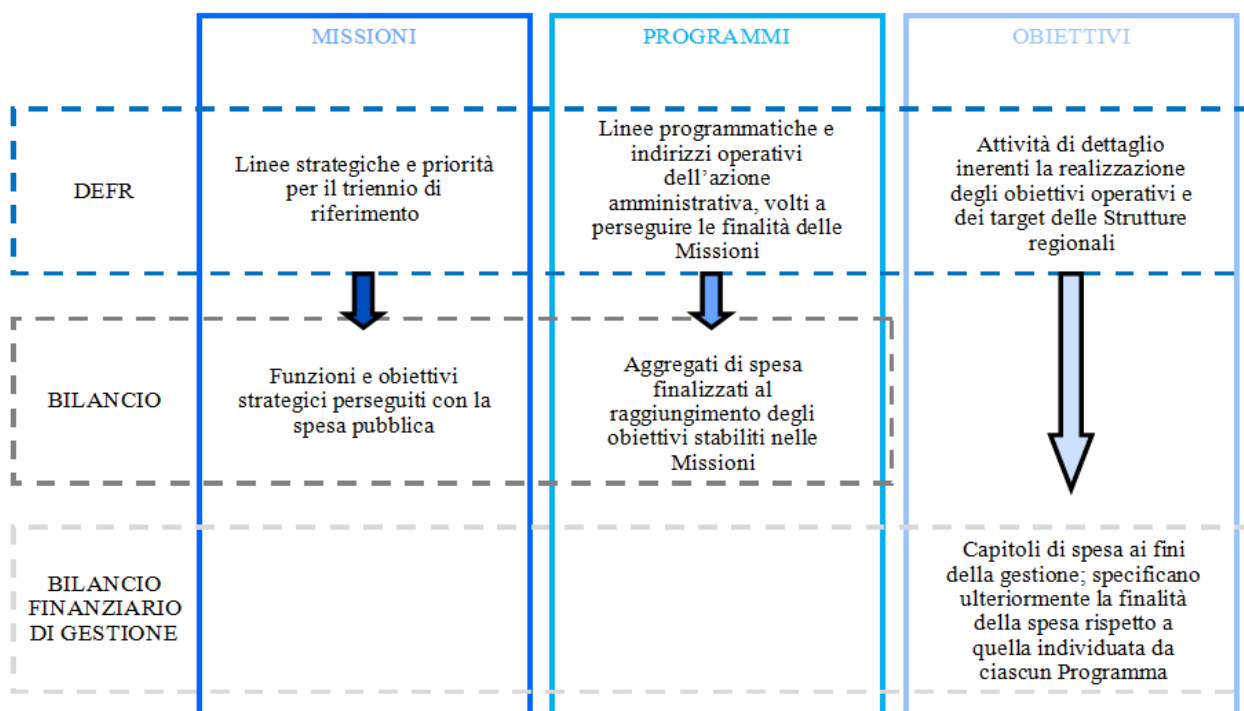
| | MISSIONI | PROGRAMMI | OBIETTIVI |
|---|---|---|---|
| DEFR | Linee strategiche e priorità per il triennio di riferimento | Linee programmatiche e indirizzi operativi dell'azione amministrativa, volti a perseguire le finalità delle Missioni | Attività di dettaglio inerenti la realizzazione degli obiettivi operativi e dei target delle Strutture regionali |
| BILANCIO | Funzioni e obiettivi strategici perseguiti con la spesa pubblica | Aggregati di spesa finalizzati al raggiungimento degli obiettivi stabiliti nelle Missioni | |
| BILANCIO FINANZIARIO DI GESTIONE | | | Capitoli di spesa ai fini della gestione; specificano ulteriormente la finalità della spesa rispetto a quella individuata da ciascun Programma |